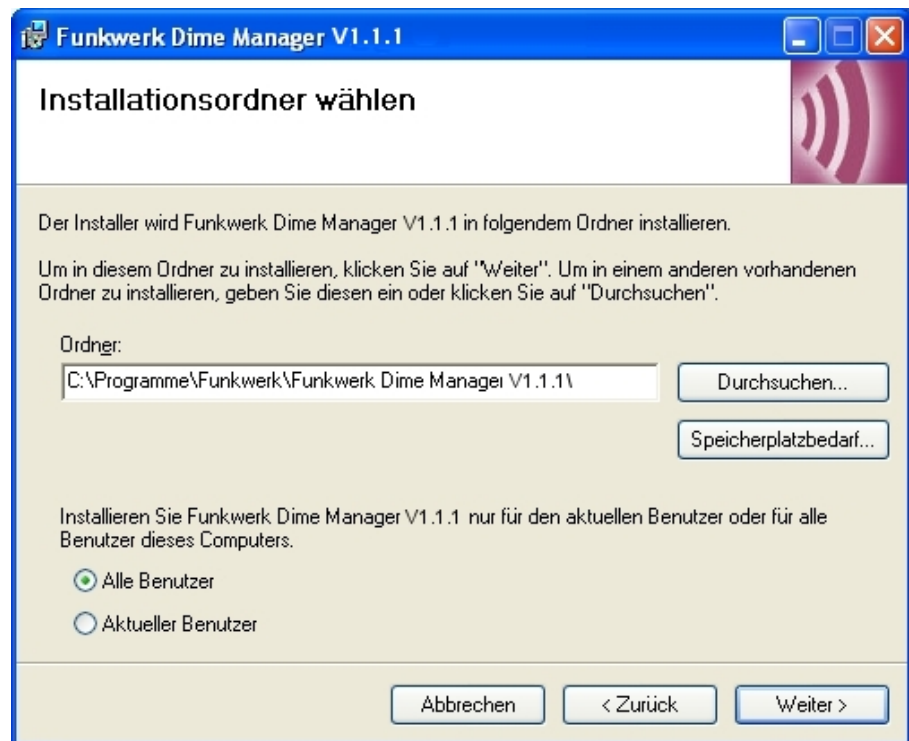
Funkwerk Dime Manager V1.1.1

Installationsordner wählen

Der Installer wird Funkwerk Dime Manager V1.1.1 in folgendem Ordner installieren.

Um in diesem Ordner zu installieren, klicken Sie auf "Weiter". Um in einem anderen vorhandenen Ordner zu installieren, geben Sie diesen ein oder klicken Sie auf "Durchsuchen".

Ordner:

C:\Programme\Funkwerk\Funkwerk Dime Managei V1.1.1\

Durchsuchen...

Speicherplatzbedarf...

Installieren Sie Funkwerk Dime Manager V1.1.1 nur für den aktuellen Benutzer oder für alle Benutzer dieses Computers.

Alle Benutzer

Aktueller Benutzer

Abbrechen

< Zurück

Weiter >